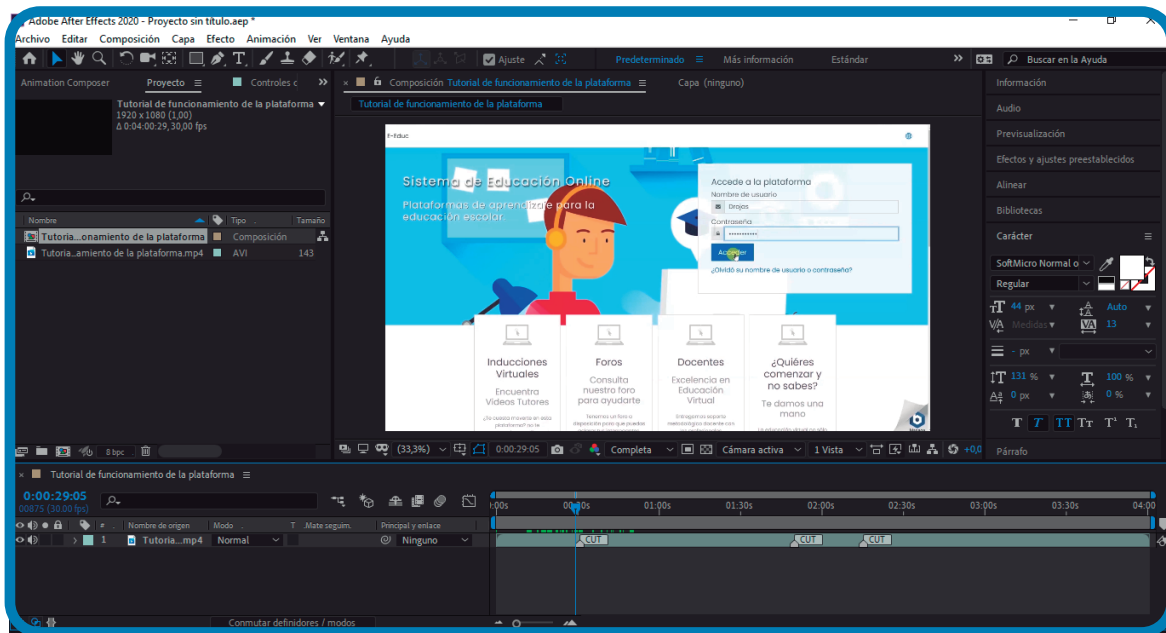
Adobe After Effects 2020 - Proyecto sin título.aep *

Archivo Editar Composición Capa Efecto Animación Ver Ventana Ayuda

Ajuste

Predeterminado Más información Estándar

Buscar en la Ayuda

Animation Composer Proyecto Controles c

Composición Tutorial de funcionamiento de la plataforma

Capa (ninguno)

Tutorial de funcionamiento de la plataforma
1920 x 1080 (1,00)
Δ 0;04:00:29,30,00 fps

| Nombre | Tipo | Tamaño |
|---|---|---|
| Tutoria...onamiento de la plataforma | Composición | |
| Tutoria...amiento de la plataforma.mp4 | AVI | 143 |

8 bpc

Tutorial de funcionamiento de la plataforma

Sistema de Educación Online

Plataformas de aprendizaje para la educación escolar.

Accede a la plataforma
Nombre de usuario
Orojas
Contraseña
Acceder
¿Olvidó su nombre de usuario o contraseña?

Inducciones Virtuales
Encuentra Videos Tutores

Foros
Consulta nuestro foro para ayudarte

Docentes
Excelencia en Educación Virtual

¿Quieres comenzar y no sabes?
Te damos una mano

(33,3%) 0:00:29:05 Completa Cámara activa 1 Vista +0,0

Información
Audio
Previsualización
Efectos y ajustes preestablecidos
Alinear
Bibliotecas
Carácter
SoftMicro Normal o
Regular
44 px Auto
Medidas 13
- px
131 % 100 %
0 px 0 %
Párrafo

Tutorial de funcionamiento de la plataforma
0:00:29:05
00875 (30.00 fps)

Nombre de origen Modo T Mate seguim. Principal y enlace
1 Tutoria...mp4 Normal Ninguno

0:00s 00:30s 01:00s 01:30s 02:00s 02:30s 03:00s 03:30s 04:00

CUT CUT CUT

Conmutar definidores / modos